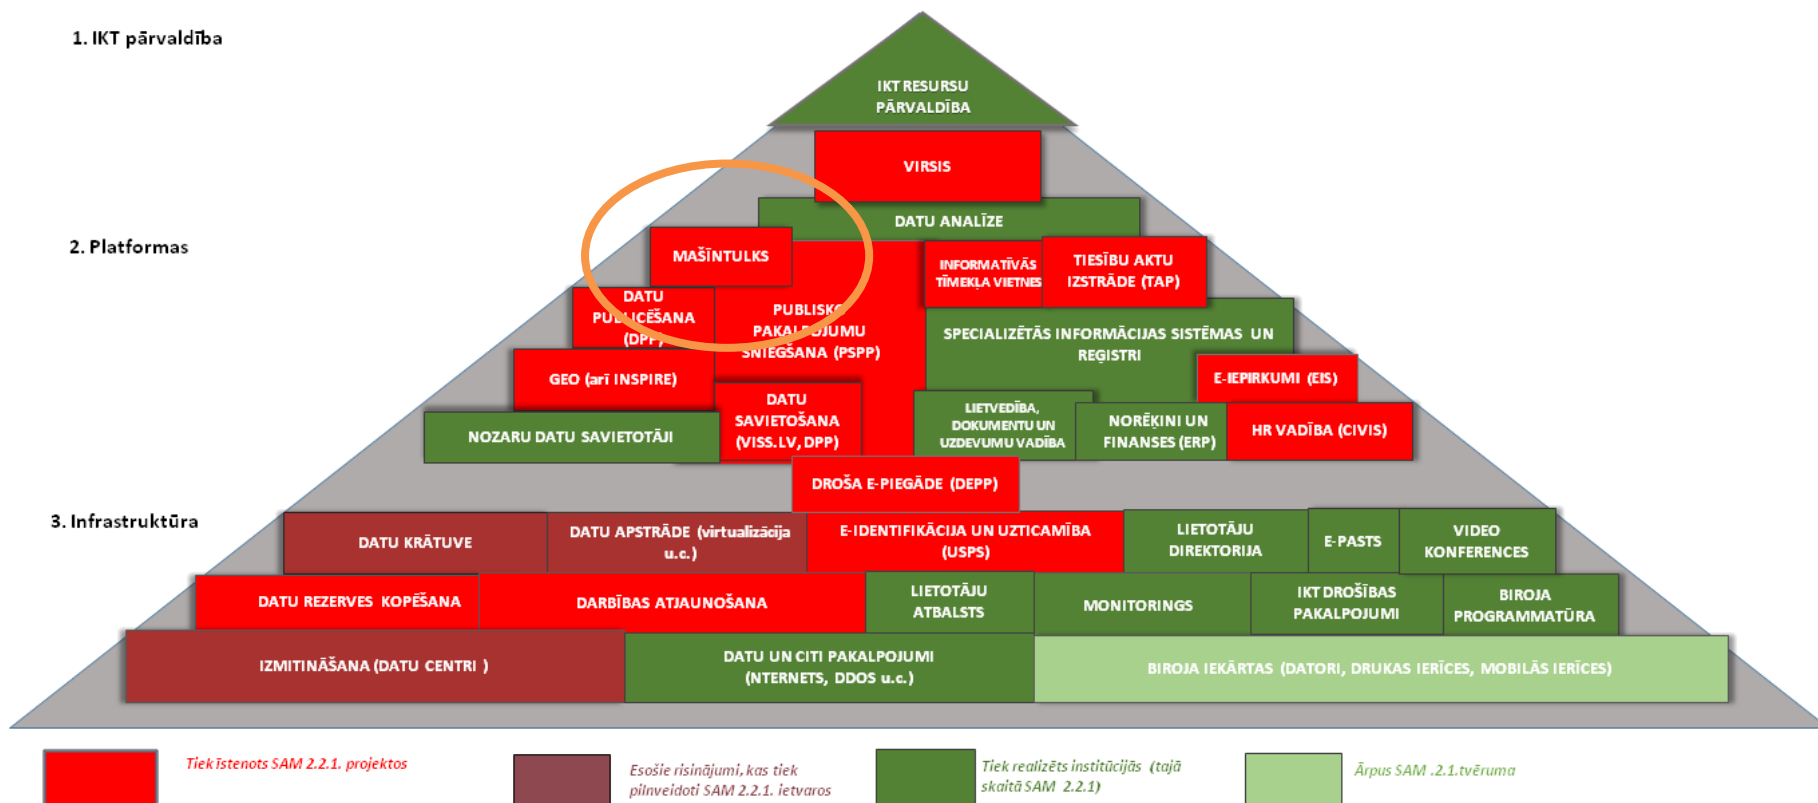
1. IKT pārvaldība

2. Platformas

3. Infrastruktūra

IKT RESURSU PĀRVALDĪBA

VIRSIS

DATU ANALĪZE

MAŠĪNTULKS

DATU PUBLICĒŠANA (DPP)

PUBLISKO PAKALPOJUMU SNIEGŠANA (PSPP)

INFORMATĪVĀS TĪMEKĻA VIETNES

TIESĪBU AKTU IZSTRĀDE (TAP)

SPECIALIZĒTĀS INFORMĀCIJAS SISTĒMAS UN REĢISTRI

GEO (arī INSPIRE)

E-IEPIRKUMI (EIS)

DATU SAVIETOŠANA (VISS.LV, DPP)

LIETVEDĪBA, DOKUMENTU UN UZDEVUMU VADĪBA

NORĒĶINI UN FINANSES (ERP)

HR VADĪBA (CIVIS)

NOZARU DATU SAVIETOTĀJI

DROŠA E-PIEGĀDE (DEPP)

DATU KRĀTUVE

DATU APSTRĀDE (virtualizācija u.c.)

E-IDENTIFIKĀCIJA UN UZTICAMĪBA (USPS)

LIETOTĀJU DIREKTORIJA

E-PASTS

VIDEO KONFERENCES

DATU REZERVES KOPĒŠANA

DARBĪBAS ATJAUNOŠANA

LIETOTĀJU ATBALSTS

MONITORINGS

IKT DROŠĪBAS PAKALPOJUMI

BIROJA PROGRAMMATŪRA

IZMITINĀŠANA (DATU CENTRI )

DATU UN CITI PAKALPOJUMI (NTERNETS, DDOS u.c.)

BIROJA IEKĀRTAS (DATORI, DRUKAS IERĪCES, MOBILĀS IERĪCES)

Tiek īstenots SAM 2.2.1. projektos

Esošie risinājumi, kas tiek pilnveidoti SAM 2.2.1. ietvaros

Tiek realizēts institūcijās (tajā skaitā SAM 2.2.1)

Ārpus SAM .2.1.tvēruma